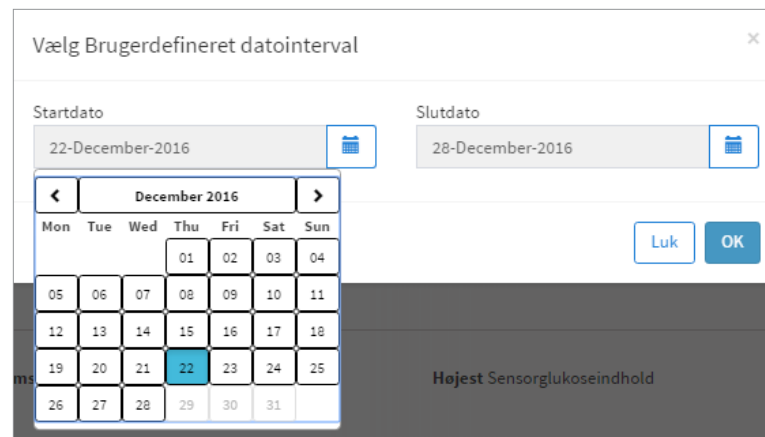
Vælg Brugerdefineret datointerval

×

Startdato

22-December-2016

Slutdato

28-December-2016

‹ December 2016 ›

| Mon | Tue | Wed | Thu | Fri | Sat | Sun |
|---|---|---|---|---|---|---|
| | | | 01 | 02 | 03 | 04 |
| 05 | 06 | 07 | 08 | 09 | 10 | 11 |
| 12 | 13 | 14 | 15 | 16 | 17 | 18 |
| 19 | 20 | 21 | 22 | 23 | 24 | 25 |
| 26 | 27 | 28 | 29 | 30 | 31 | |

Luk

OK

ms

Højest Sensorglukoseindhold